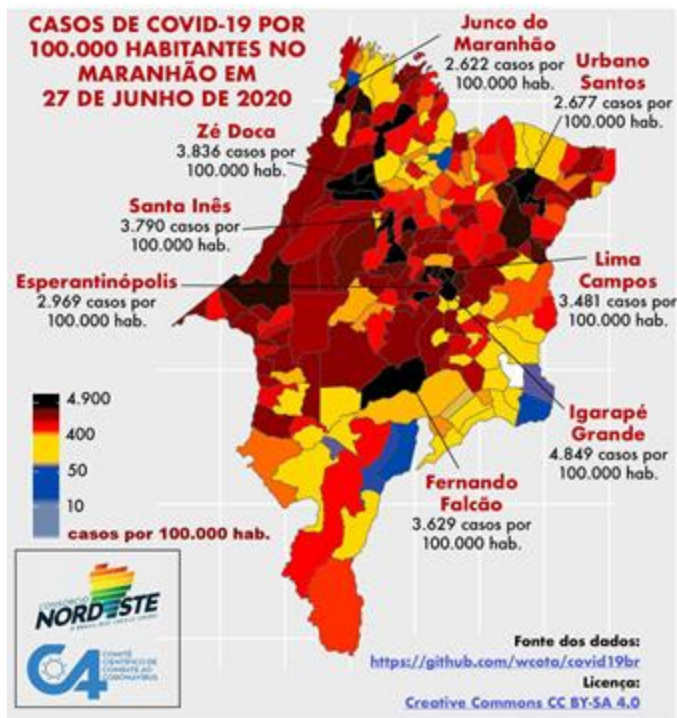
CASOS DE COVID-19 POR 100.000 HABITANTES NO MARANHÃO EM 27 DE JUNHO DE 2020

Junco do Maranhão
2.622 casos por 100.000 hab.

Urbano Santos
2.677 casos por 100.000 hab.

Zé Doca
3.836 casos por 100.000 hab.

Santa Inês
3.790 casos por 100.000 hab.

Lima Campos
3.481 casos por 100.000 hab.

Esperantinópolis
2.969 casos por 100.000 hab.

4.900
400
50
10
casos por 100.000 hab.

Igarapé Grande
4.849 casos por 100.000 hab.

Fernando Falcão
3.629 casos por 100.000 hab.

CONSÓRCIO NORDESTE
O BRASIL QUE CRESCE UNIDO

C4
COMITÊ CIENTÍFICO DE COMBATE AO CORONAVÍRUS

Fonte dos dados:
https://github.com/wcota/covid19br
Licença:
Creative Commons CC BY-SA 4.0